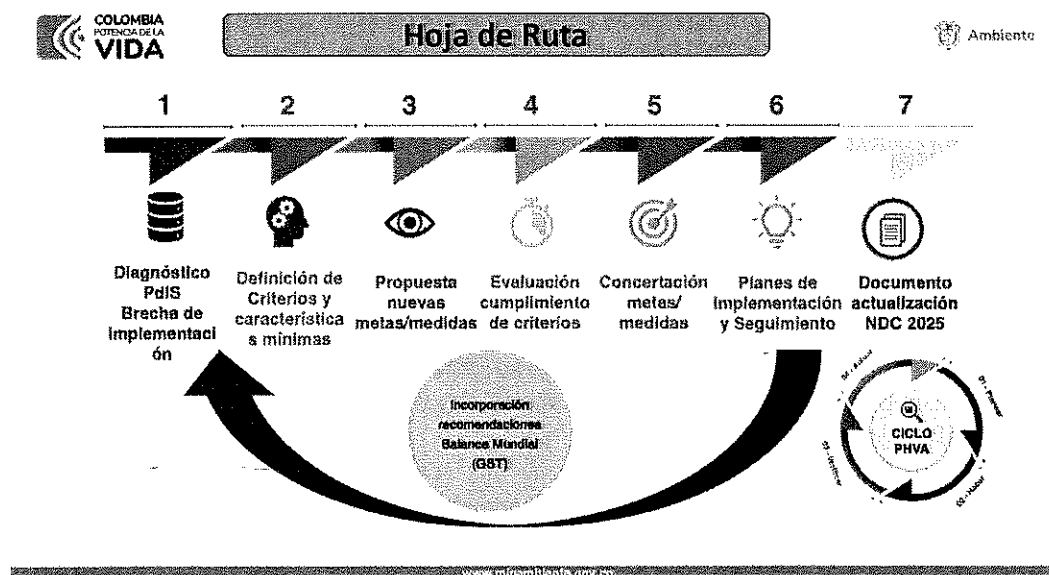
COLOMBIA POTENCIA DE LA VIDA

Hoja de Ruta

Ambiente

1

2

3

4

5

6

7

Diagnóstico PdIS Brecha de implementación

Definición de Criterios y características mínimas

Propuesta nuevas metas/medidas

Evaluación cumplimiento de criterios

Concertación metas/ medidas

Planes de implementación y Seguimiento

Documento actualización NDC 2025

Incorporación recomendaciones Balance Mundial (GST)

04 - Actuar

01 - Planear

CICLO PHVA

02 - Hacer

03 - Verificar

www.minambiente.gov.co